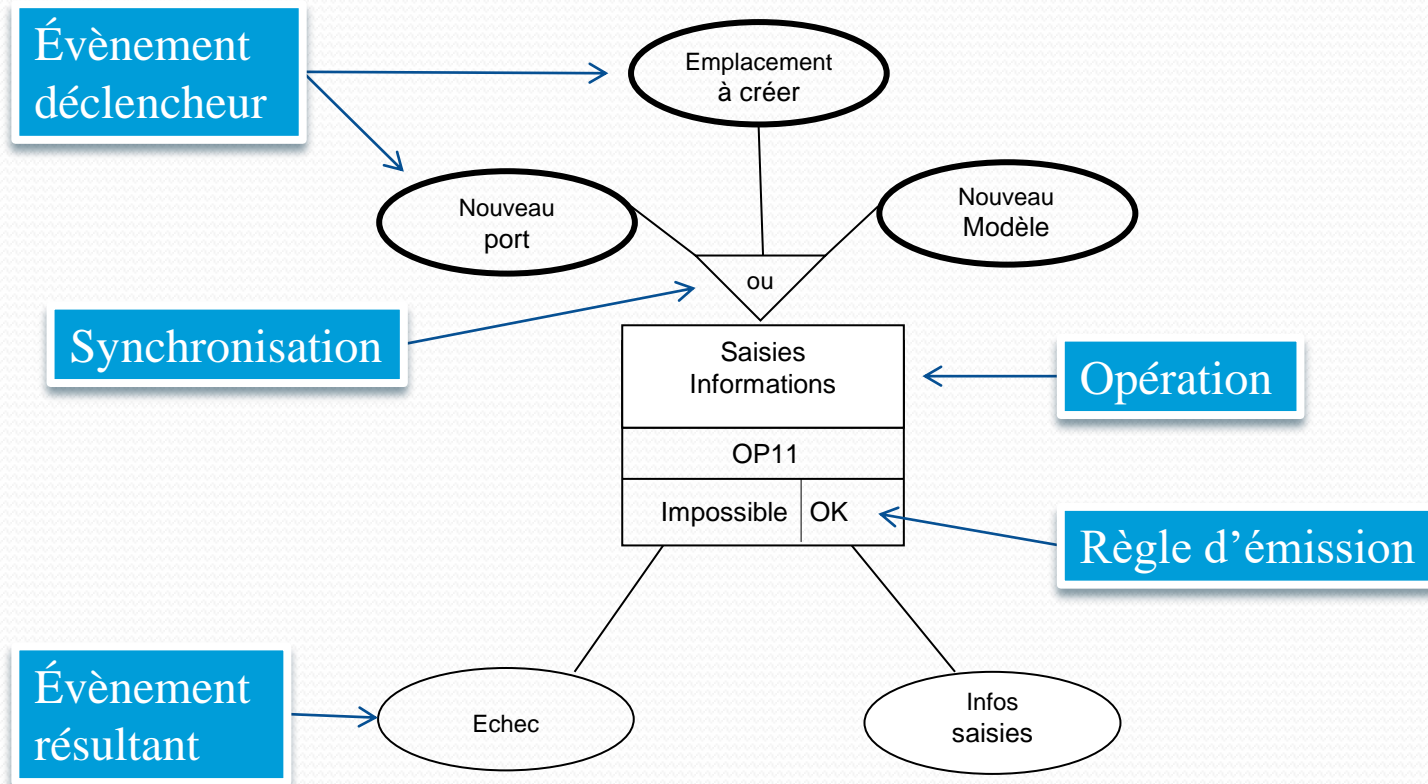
Évènement déclencheur

Emplacement à créer

Nouveau port

Nouveau Modèle

ou

Synchronisation

Saisies Informations

Opération

OP11

Impossible | OK

Règle d'émission

Évènement résultant

Echec

Infos saisies